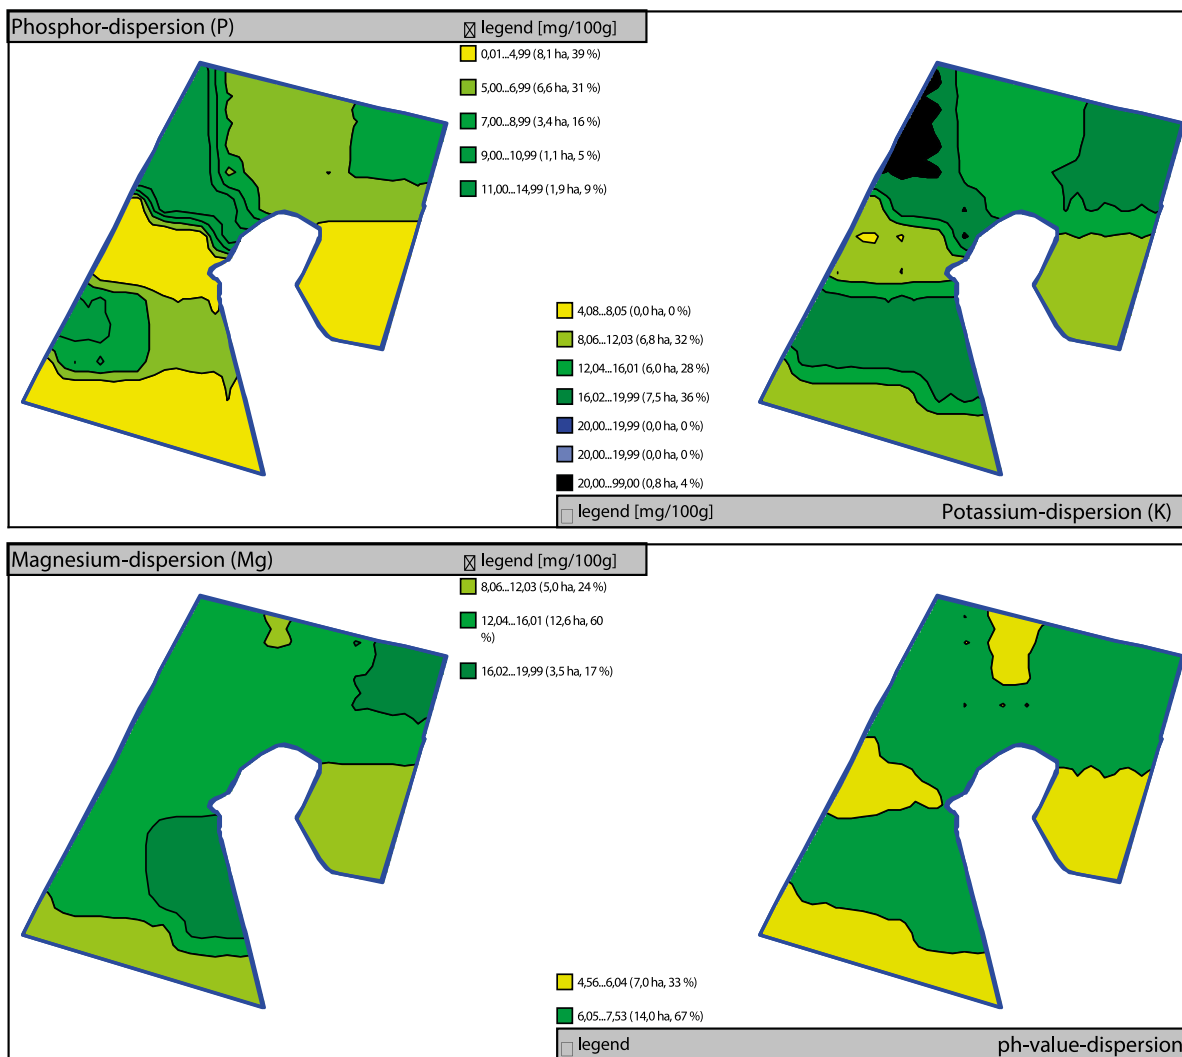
Phosphor-dispersion (P)

legend [mg/100g]

0,01...4,99 (8,1 ha, 39 %)

5,00...6,99 (6,6 ha, 31 %)

7,00...8,99 (3,4 ha, 16 %)

9,00...10,99 (1,1 ha, 5 %)

11,00...14,99 (1,9 ha, 9 %)

4,08...8,05 (0,0 ha, 0 %)

8,06...12,03 (6,8 ha, 32 %)

12,04...16,01 (6,0 ha, 28 %)

16,02...19,99 (7,5 ha, 36 %)

20,00...19,99 (0,0 ha, 0 %)

20,00...19,99 (0,0 ha, 0 %)

20,00...99,00 (0,8 ha, 4 %)

legend [mg/100g]

Potassium-dispersion (K)

Magnesium-dispersion (Mg)

legend [mg/100g]

8,06...12,03 (5,0 ha, 24 %)

12,04...16,01 (12,6 ha, 60 %)

16,02...19,99 (3,5 ha, 17 %)

4,56...6,04 (7,0 ha, 33 %)

6,05...7,53 (14,0 ha, 67 %)

legend

ph-value-dispersion